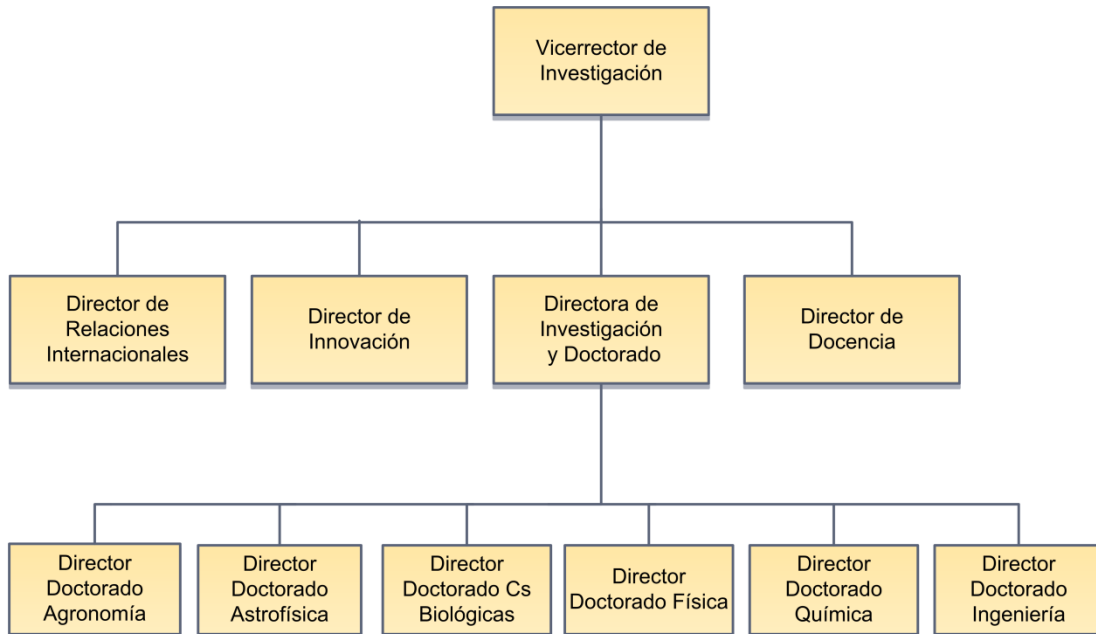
Vicerrector de Investigación

Director de Relaciones Internacionales

Director de Innovación

Directora de Investigación y Doctorado

Director de Docencia

Director Doctorado Agronomía

Director Doctorado Astrofísica

Director Doctorado Cs Biológicas

Director Doctorado Física

Director Doctorado Química

Director Doctorado Ingeniería